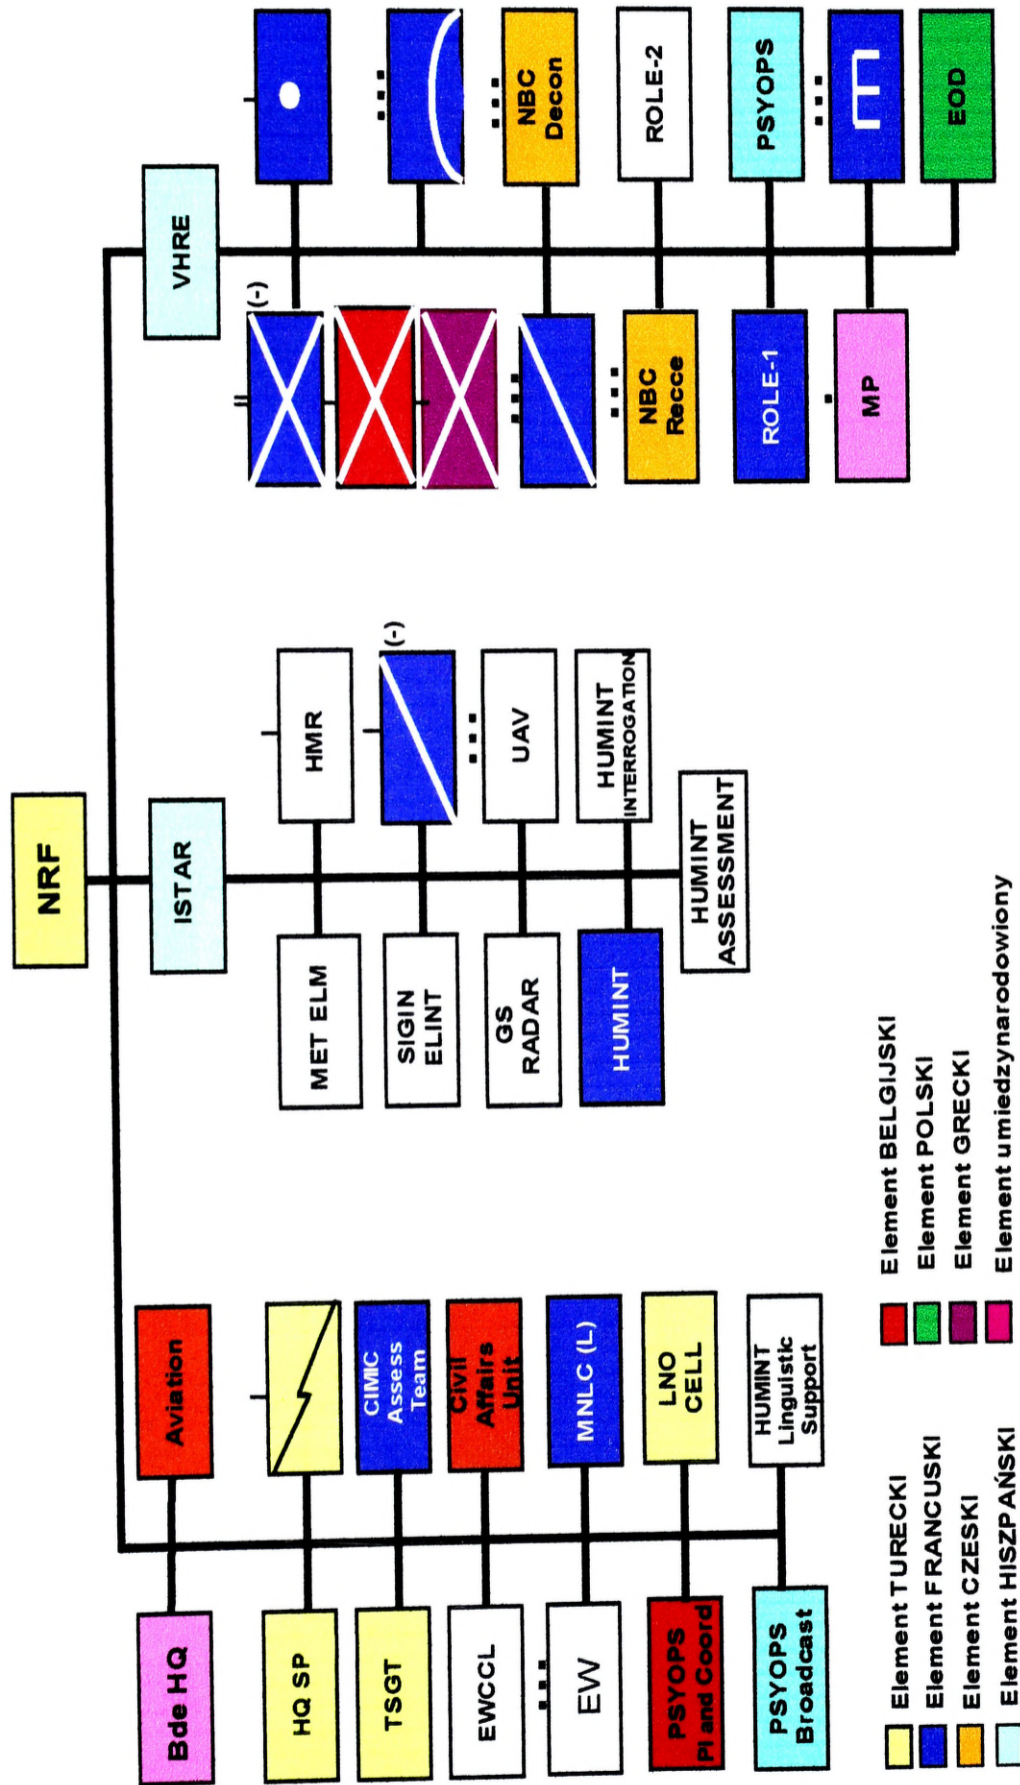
NRF

Bde HQ
Aviation
HQ SP
TSGT
CIMIC Assess Team
EWCCL
Civil Affairs Unit
EW
MNLC (L)
PSYOPS PI and Coord
LNO CELL
PSYOPS Broadcast
HUMINT Linguistic Support

ISTAR
MET ELM
HMR
SIGIN ELINT
(-)
GS RADAR
UAV
HUMINT
HUMINT INTERROGATION
HUMINT ASSESSMENT

VHRE
(-)
NBC Decon
NBC Recce
ROLE-2
ROLE-1
PSYOPS
MP
EOD

Element TURECKI
Element FRANCUSKI
Element CZESKI
Element HISZPAŃSKI
Element BELGIJSKI
Element POLSKI
Element GRECKI
Element umiedzynarodowiony